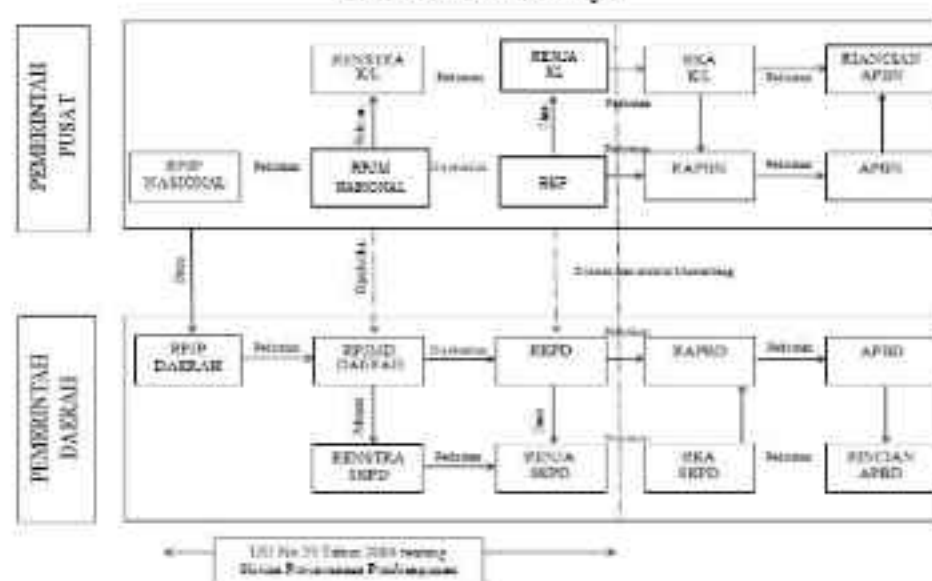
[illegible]

PEMERINTAH PUSAT

RPJP NASIONAL

Pedoman

RPJM NASIONAL

Pedoman

RENSTRA KL

Dijabarkan

RKP

Pedoman

RENJA KL

RKA KL

Pedoman

RINCIAN APBN

Pedoman

RAPBN

Pedoman

APBN

Diacu

Diperhatikan

Sinkronisasi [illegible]

PEMERINTAH DAERAH

RPJP DAERAH

Pedoman

RPJMD DAERAH

Dijabarkan

RKPD

Pedoman

RAPBD

Pedoman

APBD

Pedoman

RENSTRA SKPD

Pedoman

RENJA SKPD

RKA SKPD

Pedoman

RINCIAN APBD

UU No 25 Tahun 2004 tentang Sistem Perencanaan Pembangunan